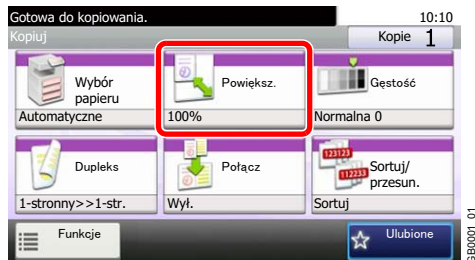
Gotowa do kopiowania.
10:10
Kopiuj
Kopie 1

Wybór papieru
Automatyczne

Powiększ.
100%

Gęstość
Normalna 0

Dupleks
1-stronny>>1-str.

Połącz
Wył.

123123
112233
Sortuj/ przesun.
Sortuj

Funkcje

Ulubione

GB0001_01